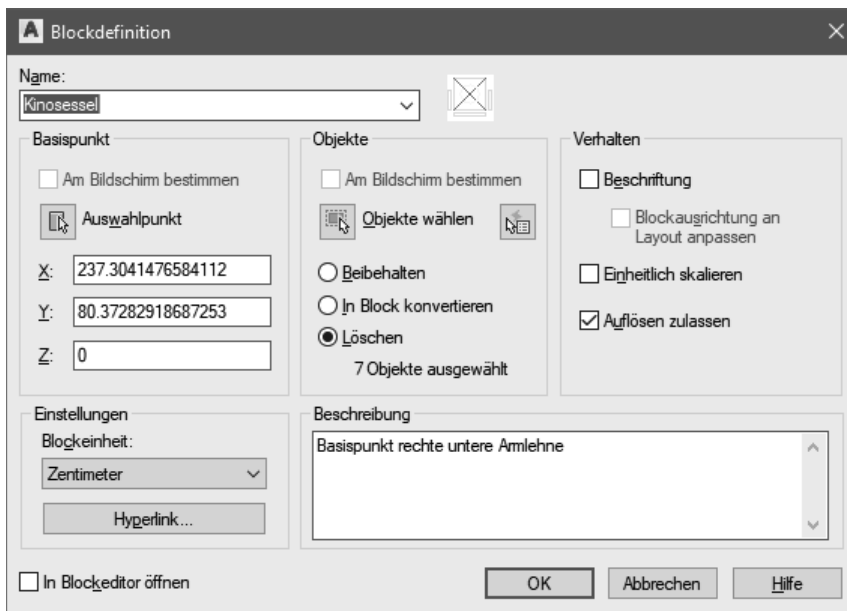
Blockdefinition

Name:
Kinosessel

Basispunkt
Am Bildschirm bestimmen
Auswahlpunkt
X: 237.3041476584112
Y: 80.37282918687253
Z: 0

Objekte
Am Bildschirm bestimmen
Objekte wählen
Beibehalten
In Block konvertieren
Löschen
7 Objekte ausgewählt

Verhalten
Beschriftung
Blockausrichtung an Layout anpassen
Einheitlich skalieren
Auflösen zulassen

Einstellungen
Blockeinheit:
Zentimeter
Hyperlink...

Beschreibung
Basispunkt rechte untere Armlehne

In Blockeditor öffnen
OK
Abbrechen
Hilfe